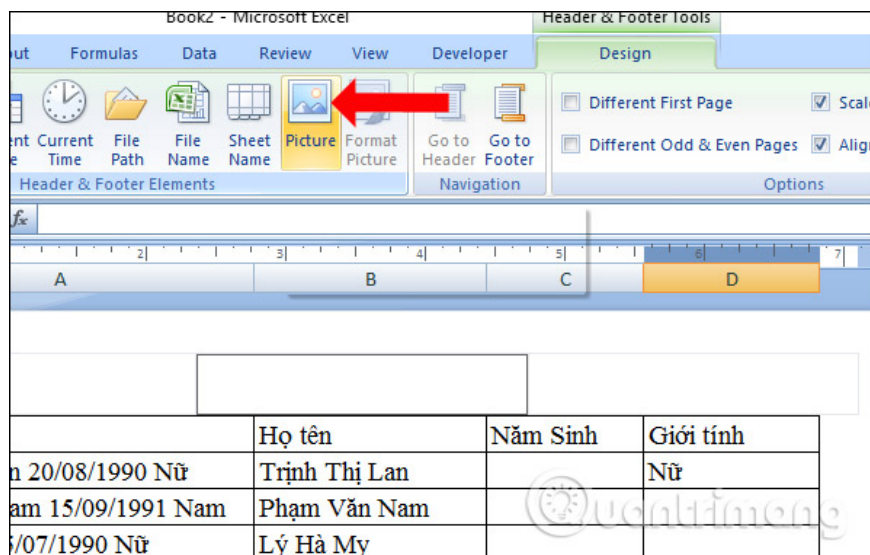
Book2 - Microsoft Excel
Header & Footer Tools
out Formulas Data Review View Developer Design
ent Current File File Sheet Picture Format
e Time Path Name Name Picture
Go to Go to
Header Footer
Different First Page
Different Odd & Even Pages
Scal
Alig
Header & Footer Elements
Navigation
Options
$f_x$
2 3 4 5 6 7
A B C D

| | Họ tên | Năm Sinh | Giới tính |
|---|---|---|---|
| n 20/08/1990 Nữ | Trịnh Thị Lan | | Nữ |
| am 15/09/1991 Nam | Phạm Văn Nam | | |
| 5/07/1990 Nữ | Lý Hà My | | |

Quantrimang